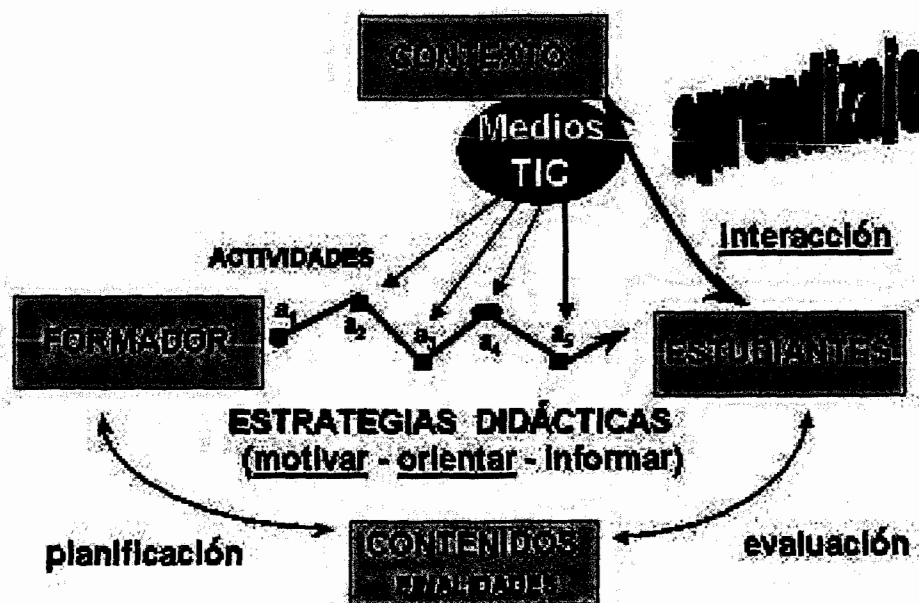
CONTEXTO

aprendizaje

Medios TIC

Interacción

ACTIVIDADES

FORMADOR

$a_1$ $a_2$ $a_3$ $a_4$ $a_5$

ESTUDIANTES

ESTRATEGIAS DIDÁCTICAS
(motivar - orientar - informar)

planificación

CONTENIDOS
FINALIDADES

evaluación